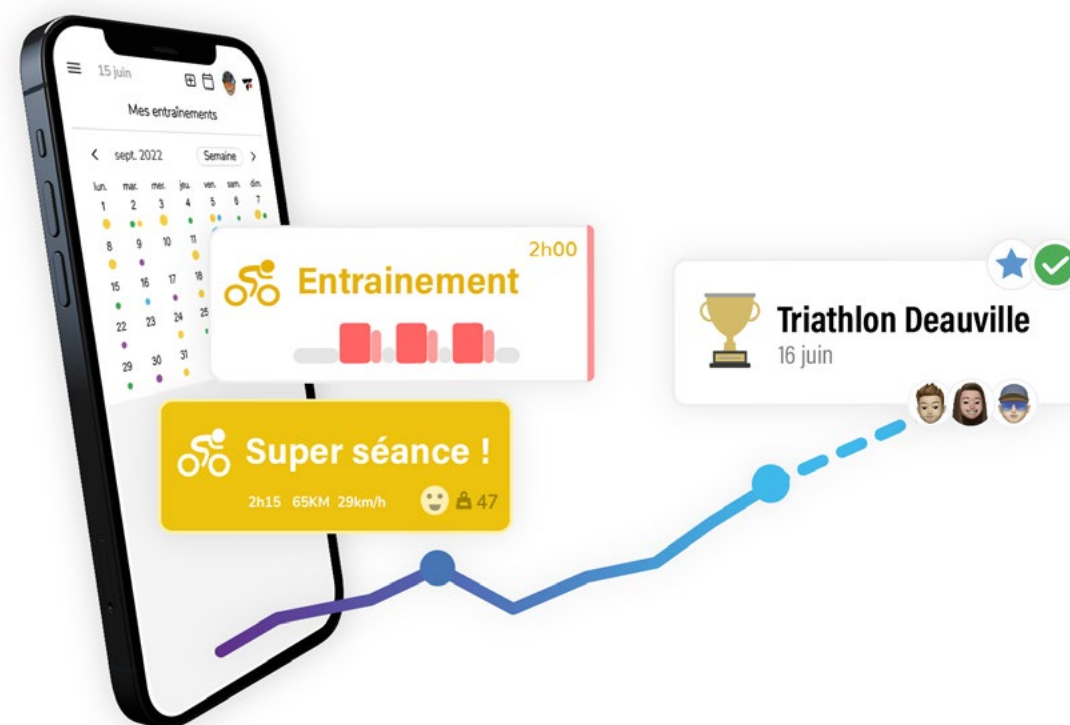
15 juin

Mes entraînements

sept. 2022 Semaine

lun. mar. mer. jeu. ven. sam. dim.
1 2 3 4 5 6 7
8 9 10 11
15 16 17 18
22 23 24 25
29 30 31

2h00
Entrainement

Super séance !
2h15 65KM 29km/h 47

Triathlon Deauville
16 juin